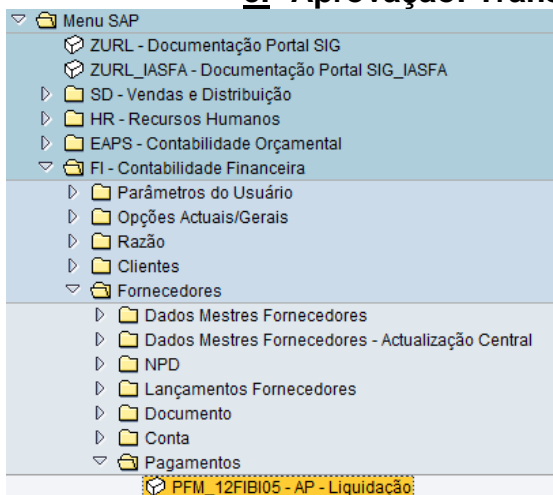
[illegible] Aprovação: Trans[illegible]

Menu SAP
ZURL - Documentação Portal SIG
ZURL_IASFA - Documentação Portal SIG_IASFA
SD - Vendas e Distribuição
HR - Recursos Humanos
EAPS - Contabilidade Orçamental
FI - Contabilidade Financeira
Parâmetros do Usuário
Opções Actuais/Gerais
Razão
Clientes
Fornecedores
Dados Mestres Fornecedores
Dados Mestres Fornecedores - Actualização Central
NPD
Lançamentos Fornecedores
Documento
Conta
Pagamentos
PFM_12FIBI05 - AP - Liquidação